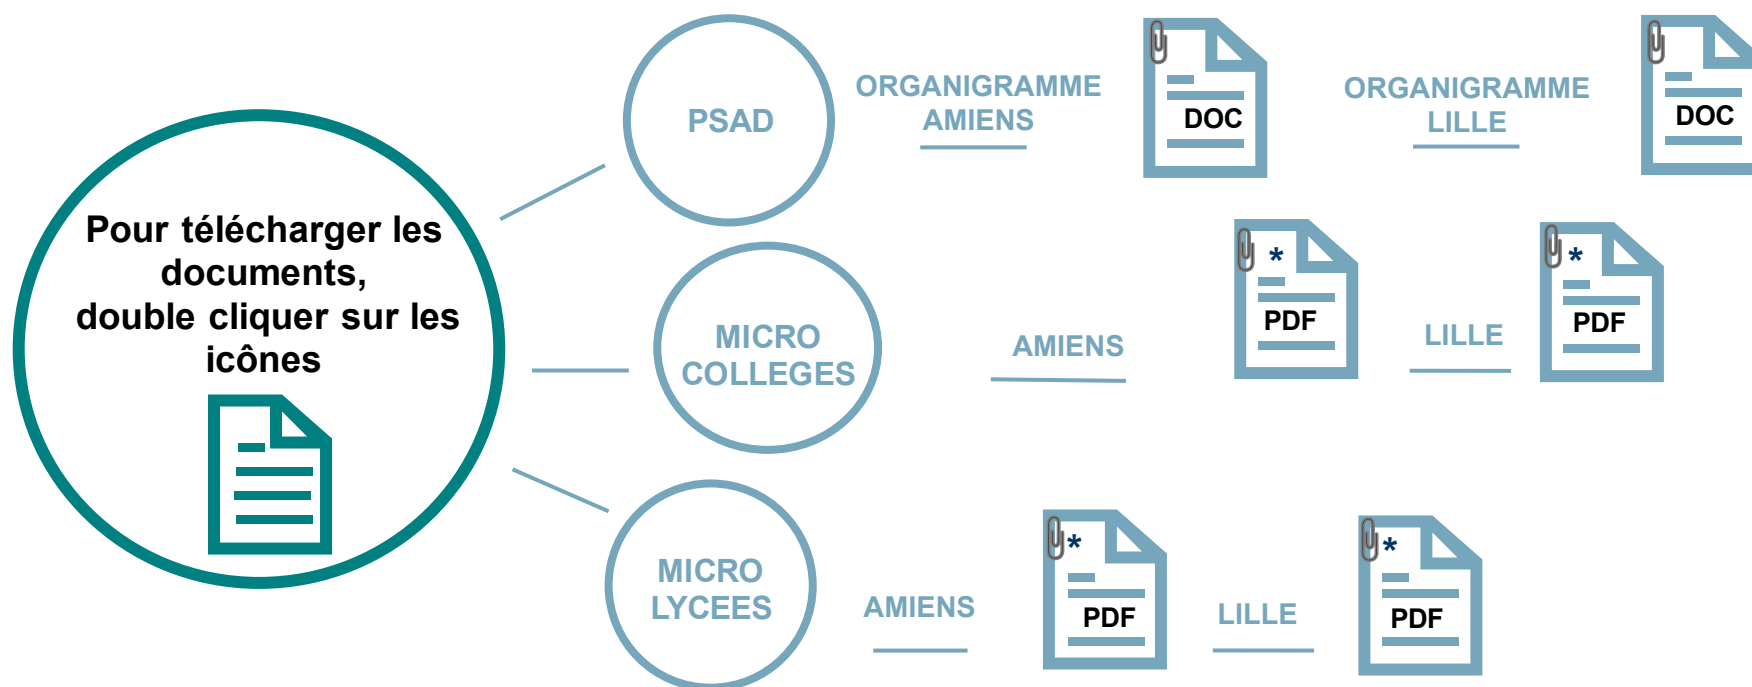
Pour télécharger les documents, double cliquer sur les icônes

PSAD

ORGANIGRAMME AMIENS

DOC

ORGANIGRAMME LILLE

DOC

MICRO COLLEGES

AMIENS

*
PDF

LILLE

*
PDF

MICRO LYCEES

AMIENS

*
PDF

LILLE

*
PDF